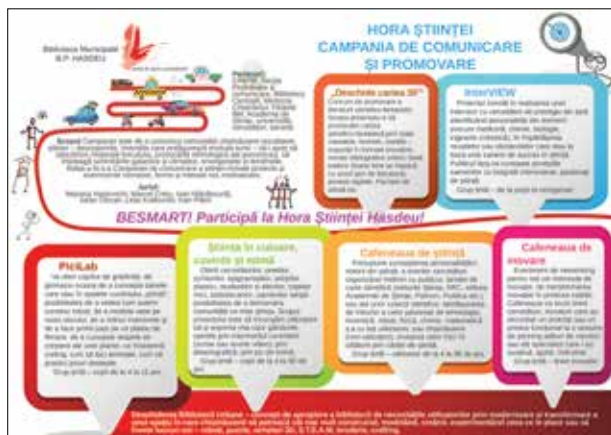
Biblioteca Municipală B.P. HASDEU

HORA ȘTIINȚEI
CAMPANIA DE COMUNICARE ȘI PROMOVARE

Parteneri:
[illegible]

Scopul: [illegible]

Autori: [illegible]

„Deschide cartea 3D"
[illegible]

InterVIEW
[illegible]

BESMART! Participă la Hora Științei Hasdeu!

PictLab
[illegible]

Știința în culoare, cuvinte și emoții
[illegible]

Caleidoscop de știință
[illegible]

Caleidoscop de inovare
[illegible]

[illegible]